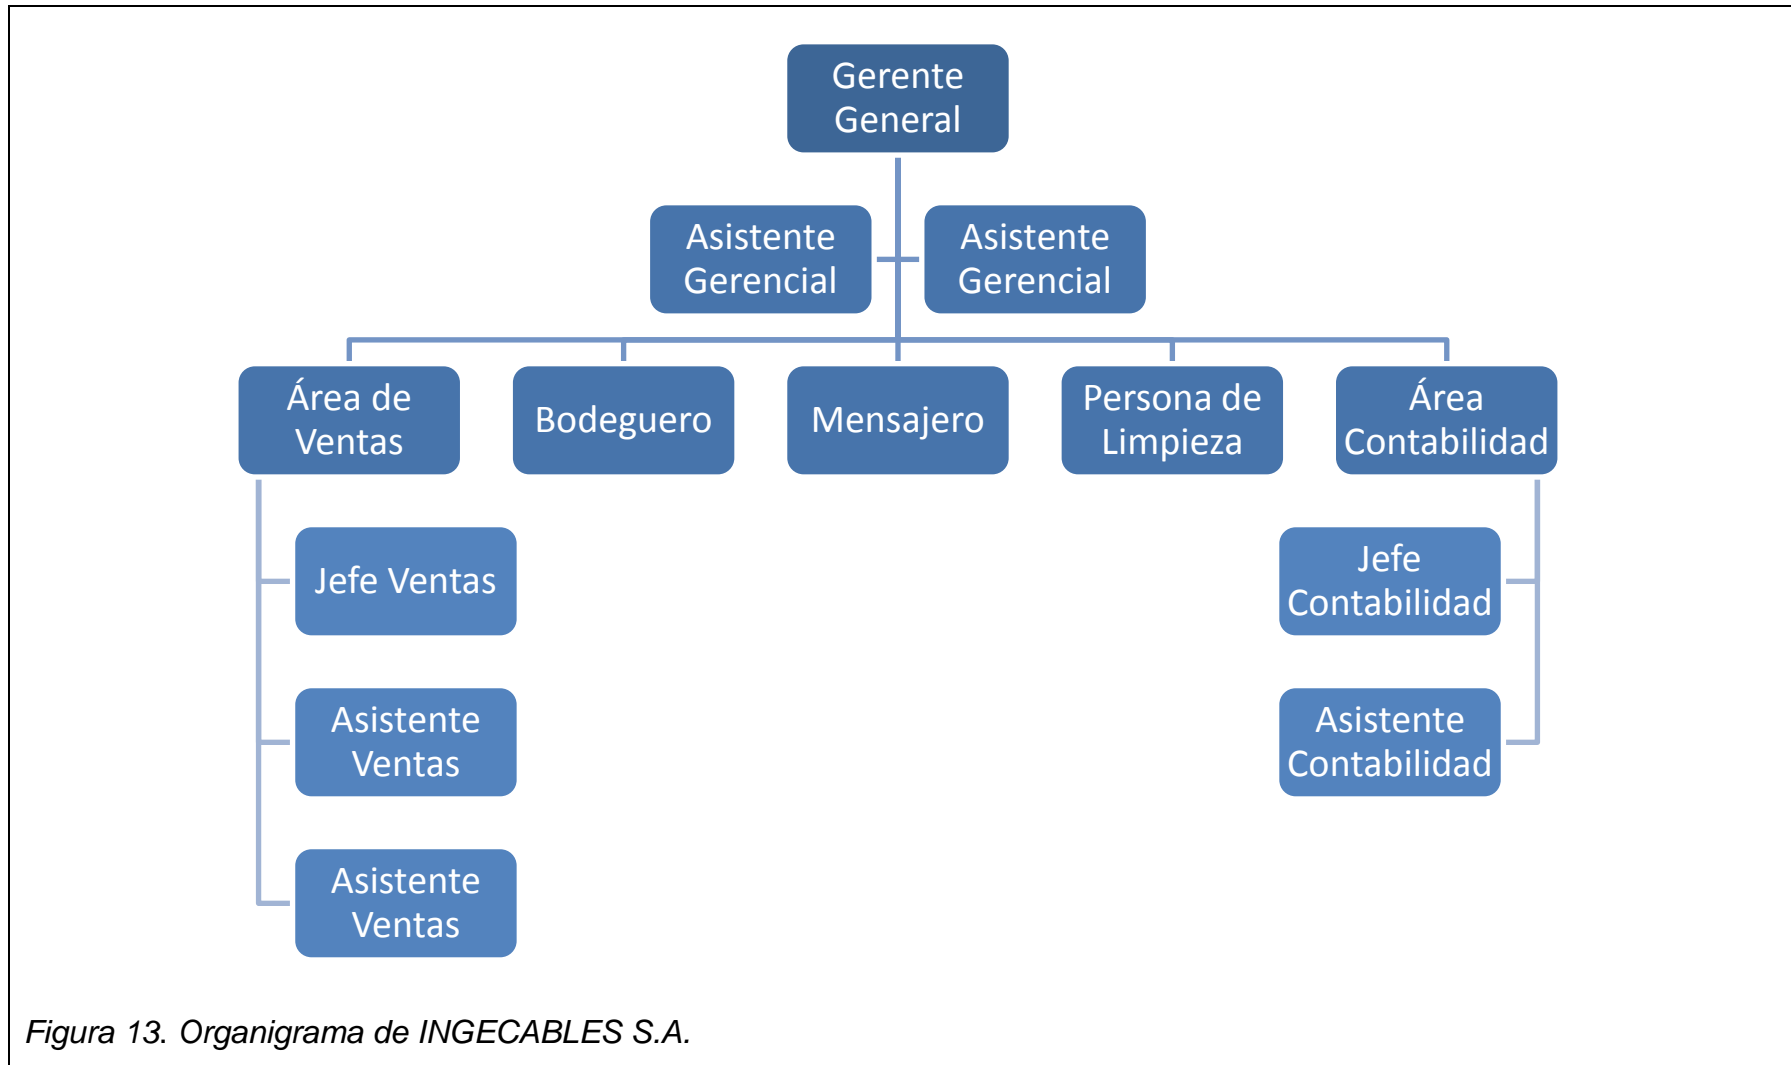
Gerente General

Asistente Gerencial

Asistente Gerencial

Área de Ventas

Bodeguero

Mensajero

Persona de Limpieza

Área Contabilidad

Jefe Ventas

Asistente Ventas

Asistente Ventas

Jefe Contabilidad

Asistente Contabilidad

*Figura 13.* Organigrama de INGECABLES S.A.